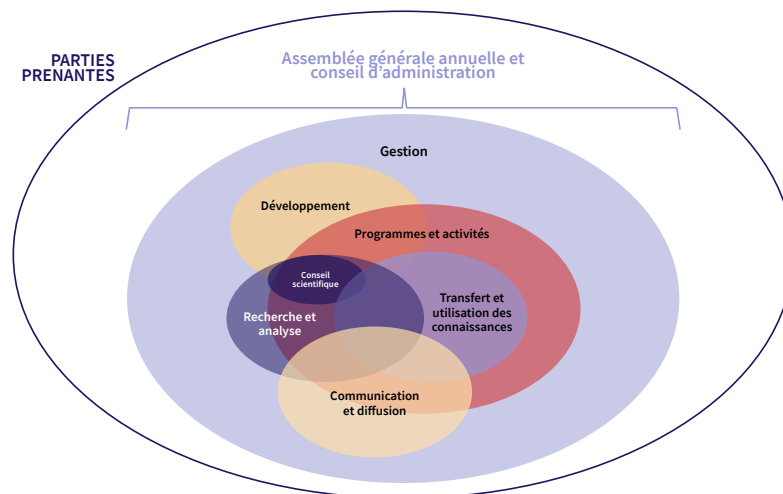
PARTIES PRENANTES

Assemblée générale annuelle et conseil d'administration

Gestion

Développement

Programmes et activités

Conseil scientifique

Recherche et analyse

Transfert et utilisation des connaissances

Communication et diffusion